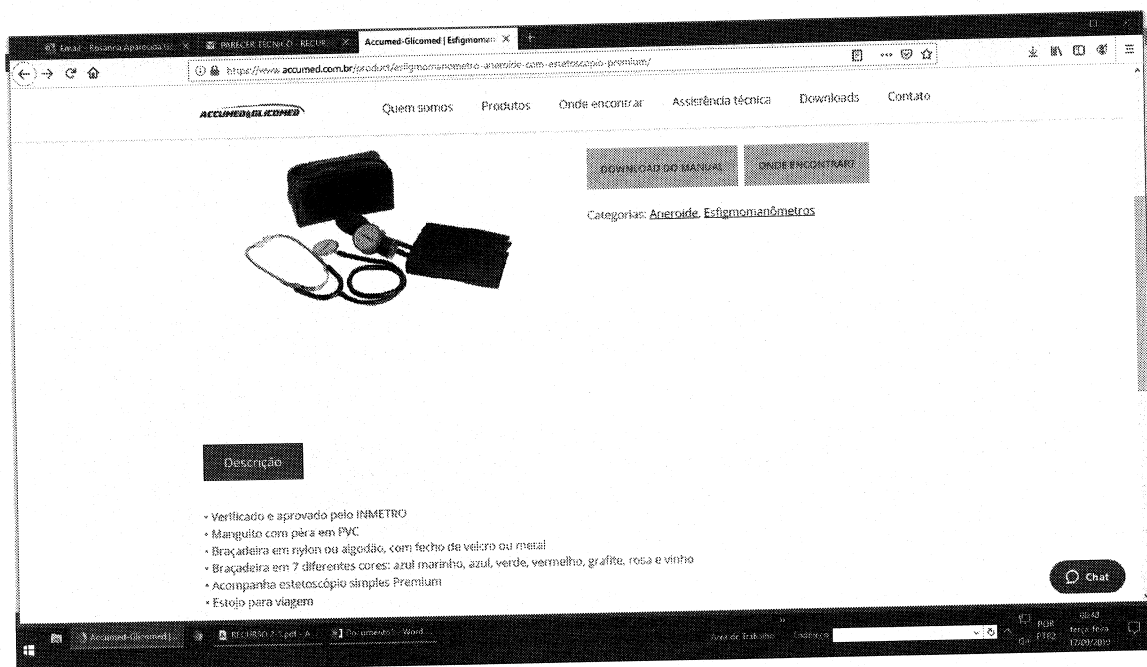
Email - Rosanna Aparecida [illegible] | PARECER TECNICO - RECUR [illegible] | Accumed-Glicomed | Esfigmoman

https://www.accumed.com.br/produto/esfigmomanometro-aneroide-com-estetoscopio-premium/

ACCUMED GLICOMED

Quem somos Produtos Onde encontrar Assistência técnica Downloads Contato

DOWNLOAD DO MANUAL

ONDE ENCONTRAR?

Categorias: Aneroide, Esfigmomanômetros

Descrição

• Verificado e aprovado pelo INMETRO
• Manguito com pêra em PVC
• Braçadeira em nylon ou algodão, com fecho de velcro ou metal
• Braçadeira em 7 diferentes cores: azul marinho, azul, verde, vermelho, grafite, rosa e vinho
• Acompanha estetoscópio simples Premium
• Estojo para viagem

Chat

Accumed-Glicomed | ... RECURSO 2-5.pdf - A... Documento1 - Word

Área de Trabalho Endereço

POR PTB2 08:43 terça-feira 17/09/2019